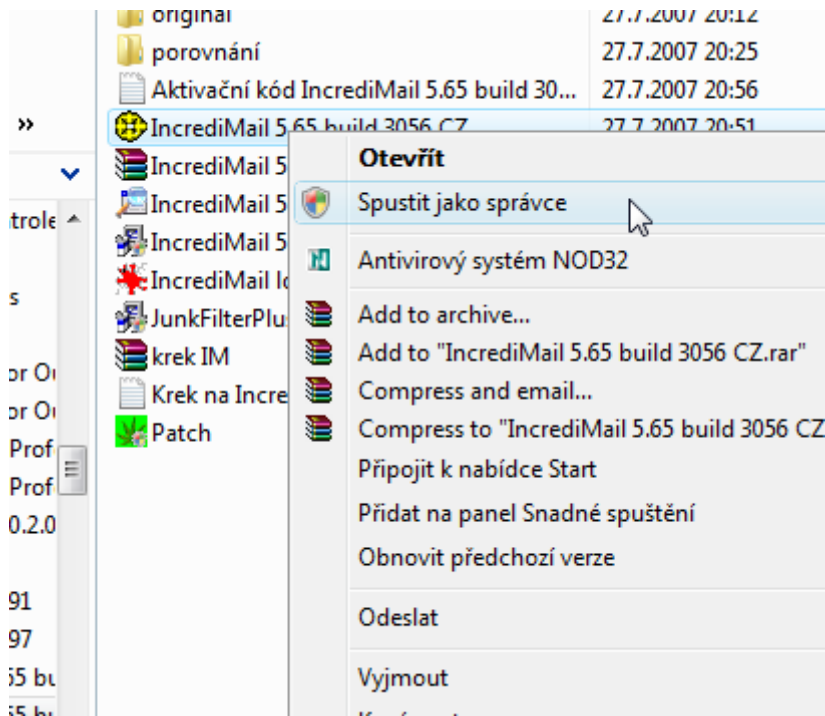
»

trole

s

or O
or O
Prof
Prof
0.2.0

91
97
55 bu
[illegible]

original 27.7.2007 20:12
porovnání 27.7.2007 20:25
Aktivační kód IncrediMail 5.65 build 30... 27.7.2007 20:56
IncrediMail 5.65 build 3056 CZ 27.7.2007 20:51
IncrediMail 5
IncrediMail 5
IncrediMail 5
IncrediMail lc
JunkFilterPlu
krek IM
Krek na Incre
Patch

Otevřít
Spustit jako správce
Antivirový systém NOD32
Add to archive...
Add to "IncrediMail 5.65 build 3056 CZ.rar"
Compress and email...
Compress to "IncrediMail 5.65 build 3056 CZ
Připojit k nabídce Start
Přidat na panel Snadné spuštění
Obnovit předchozí verze
Odeslat
Vyjmout
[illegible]